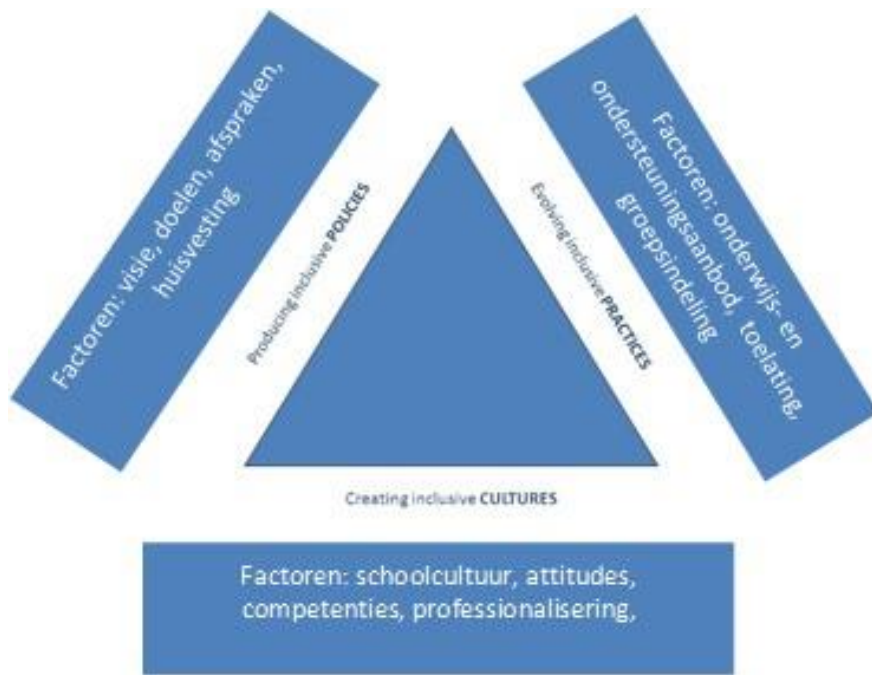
Factoren: visie, doelen, afspraken, huisvesting

Producing inclusive POLICIES

Evolving inclusive PRACTICES

Factoren: onderwijs- en ondersteuningsaanbod, toelating, groepsindeling

Creating inclusive CULTURES

Factoren: schoolcultuur, attitudes, competenties, professionalisering,